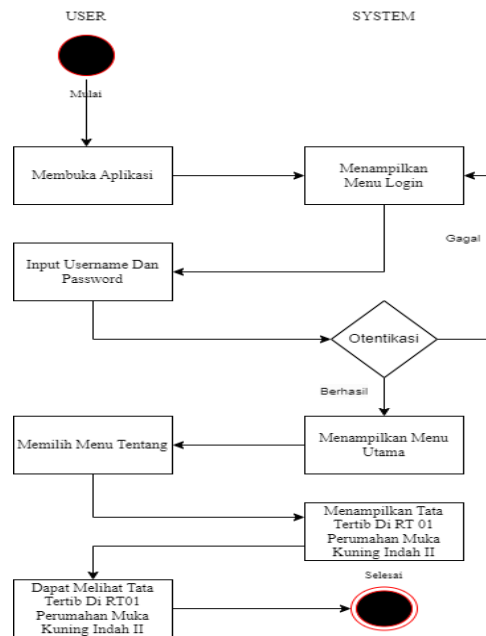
USER

SYSTEM

Mulai

Membuka Aplikasi

Menampilkan Menu Login

Gagal

Input Username Dan Password

Otentikasi

Berhasil

Memilih Menu Tentang

Menampilkan Menu Utama

Menampilkan Tata Tertib Di RT 01 Perumahan Muka Kuning Indah II

Dapat Melihat Tata Tertib Di RT01 Perumahan Muka Kuning Indah II

Selesai